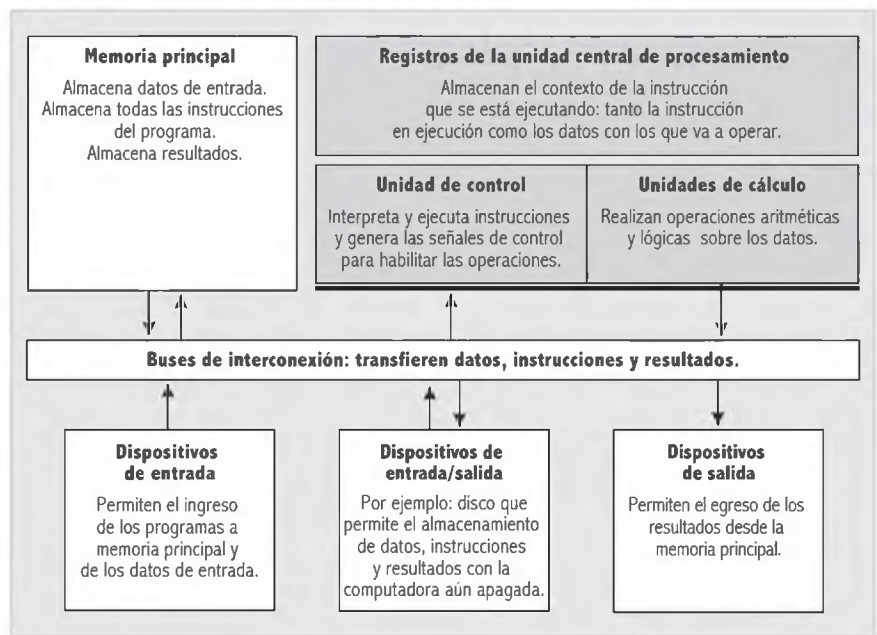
**Memoria principal**

Almacena datos de entrada. Almacena todas las instrucciones del programa. Almacena resultados.

**Registros de la unidad central de procesamiento**

Almacenan el contexto de la instrucción que se está ejecutando: tanto la instrucción en ejecución como los datos con los que va a operar.

**Unidad de control**

Interpreta y ejecuta instrucciones y genera las señales de control para habilitar las operaciones.

**Unidades de cálculo**

Realizan operaciones aritméticas y lógicas sobre los datos.

**Buses de interconexión: transfieren datos, instrucciones y resultados.**

**Dispositivos de entrada**

Permiten el ingreso de los programas a memoria principal y de los datos de entrada.

**Dispositivos de entrada/salida**

Por ejemplo: disco que permite el almacenamiento de datos, instrucciones y resultados con la computadora aún apagada.

**Dispositivos de salida**

Permiten el egreso de los resultados desde la memoria principal.